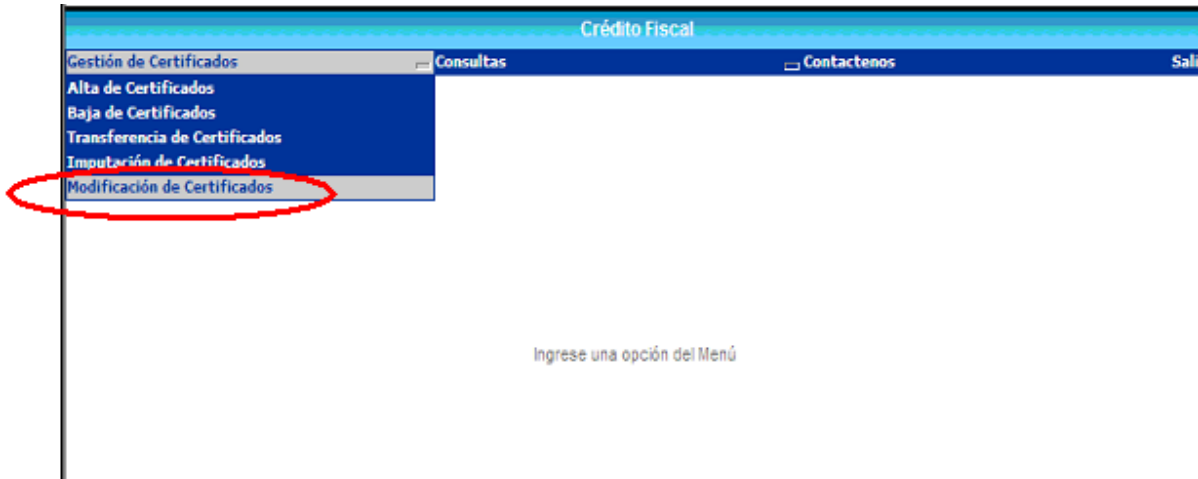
Crédito Fiscal

Gestión de Certificados
Consultas
Contactenos
Sali

Alta de Certificados
Baja de Certificados
Transferencia de Certificados
Imputación de Certificados
Modificación de Certificados

Ingrese una opción del Menú